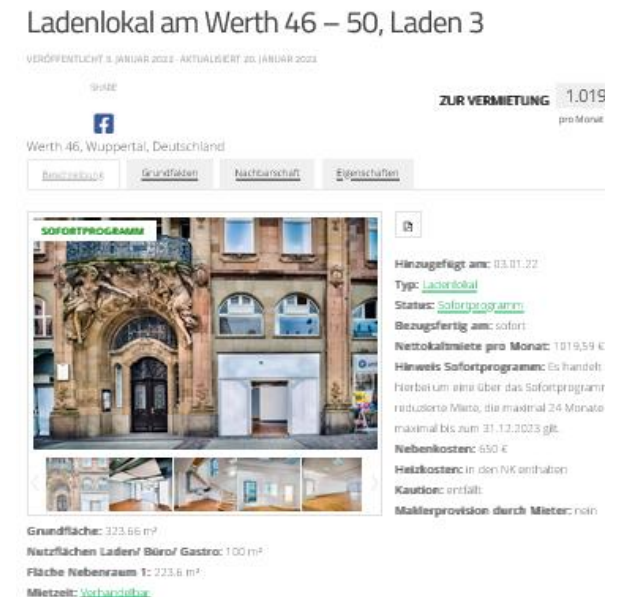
Ladenlokal am Werth 46 – 50, Laden 3

VERÖFFENTLICHT 3. JANUAR 2022 · AKTUALISIERT 20. JANUAR 2022

SHARE

ZUR VERMIETUNG 1.019
pro Monat

Werth 46, Wuppertal, Deutschland

Beschreibung | Grundfakten | Nachbarschaft | Eigenschaften

SOFORTPROGRAMM

Hinzugefügt am: 03.01.22
Typ: Ladenlokal
Status: Sofortprogramm
Bezugsfertig am: sofort
Nettokaltmiete pro Monat: 1019,59 €
Hinweis Sofortprogramm: Es handelt hierbei um eine über das Sofortprogramm reduzierte Miete, die maximal 24 Monate maximal bis zum 31.12.2023 gilt.
Nebenkosten: 650 €
Heizkosten: in den NK enthalten
Kaution: entfällt
Maklerprovision durch Mieter: nein

Grundfläche: 323,66 m²
Nutzflächen Laden/ Büro/ Gastro: 100 m²
Fläche Nebenraum 1: 223,6 m²
Mietzeit: Verhandelbar